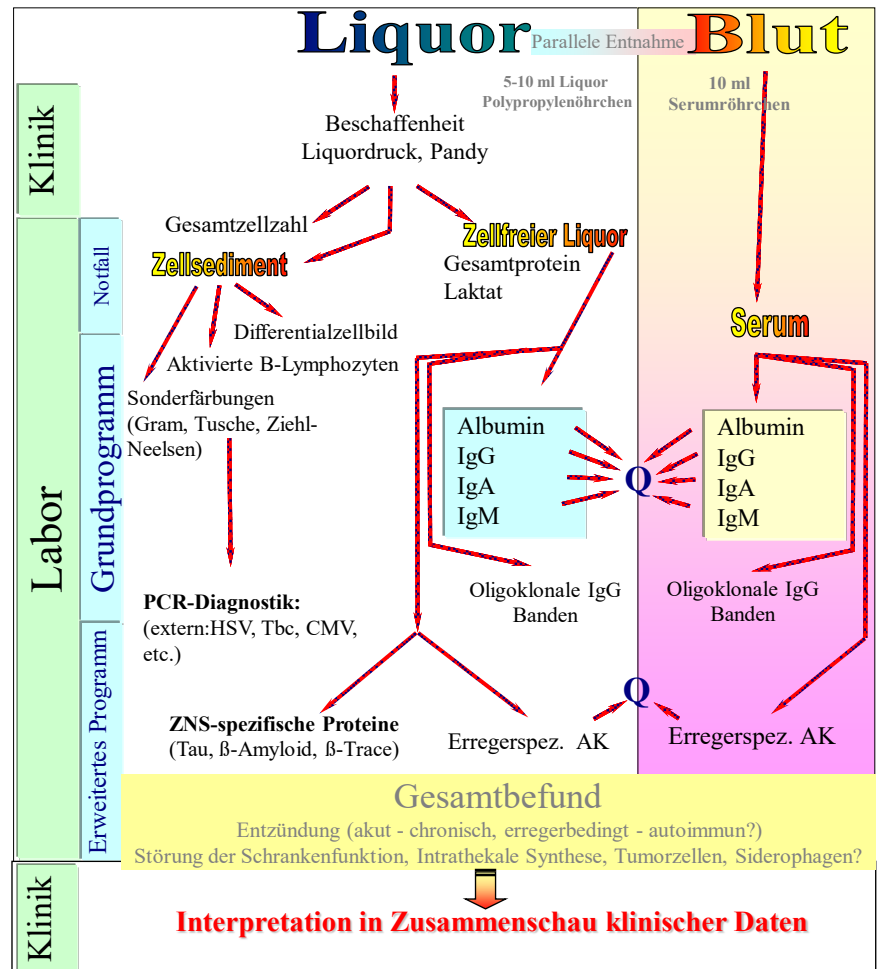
Liquor Parallele Entnahme Blut

5-10 ml Liquor
Polypropylenöhrchen

10 ml
Serumröhrchen

Klinik

Beschaffenheit
Liquordruck, Pandy

Gesamtzellzahl

Zellsediment

Zellfreier Liquor
Gesamtprotein
Laktat

Notfall

Differentialzellbild
Aktivierte B-Lymphozyten

Sonderfärbungen
(Gram, Tusche, Ziehl-Neelsen)

Serum

Albumin
IgG
IgA
IgM

Q

Albumin
IgG
IgA
IgM

Labor

Grundprogramm

Oligoklonale IgG
Banden

Oligoklonale IgG
Banden

PCR-Diagnostik:
(extern:HSV, Tbc, CMV, etc.)

Erweitertes Programm

Q

ZNS-spezifische Proteine
(Tau, ß-Amyloid, ß-Trace)

Erregerspez. AK

Erregerspez. AK

Gesamtbefund
Entzündung (akut - chronisch, erregerbedingt - autoimmun?)
Störung der Schrankenfunktion, Intrathekale Synthese, Tumorzellen, Siderophagen?

Klinik

Interpretation in Zusammenschau klinischer Daten